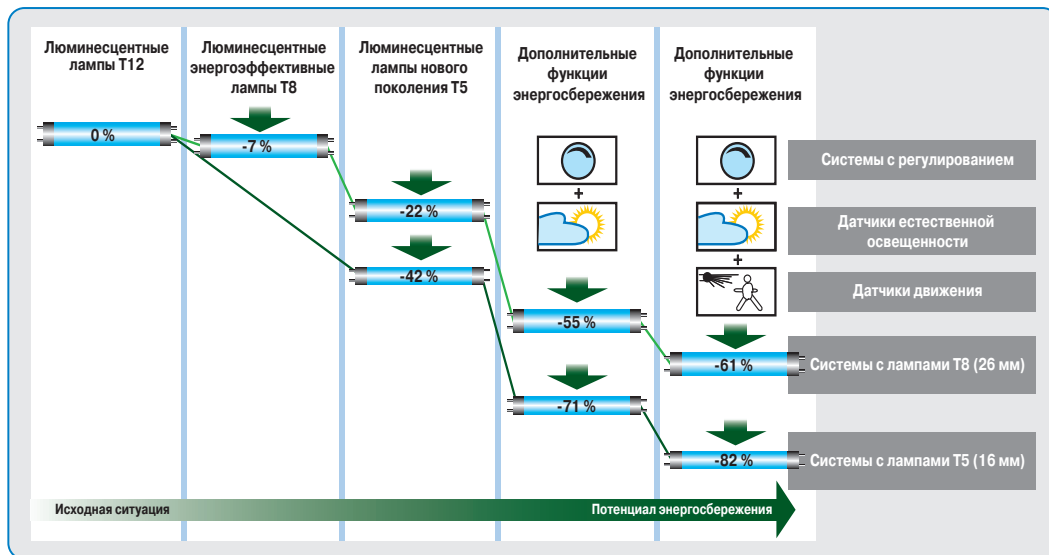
Люминесцентные лампы Т12

Люминесцентные энергоэффективные лампы Т8

Люминесцентные лампы нового поколения Т5

Дополнительные функции энергосбережения

Дополнительные функции энергосбережения

0 %

-7 %

-22 %

-42 %

+

+

-55 %

-71 %

+

+

-61 %

-82 %

Системы с регулированием

Датчики естественной освещенности

Датчики движения

Системы с лампами Т8 (26 мм)

Системы с лампами Т5 (16 мм)

Исходная ситуация

Потенциал энергосбережения